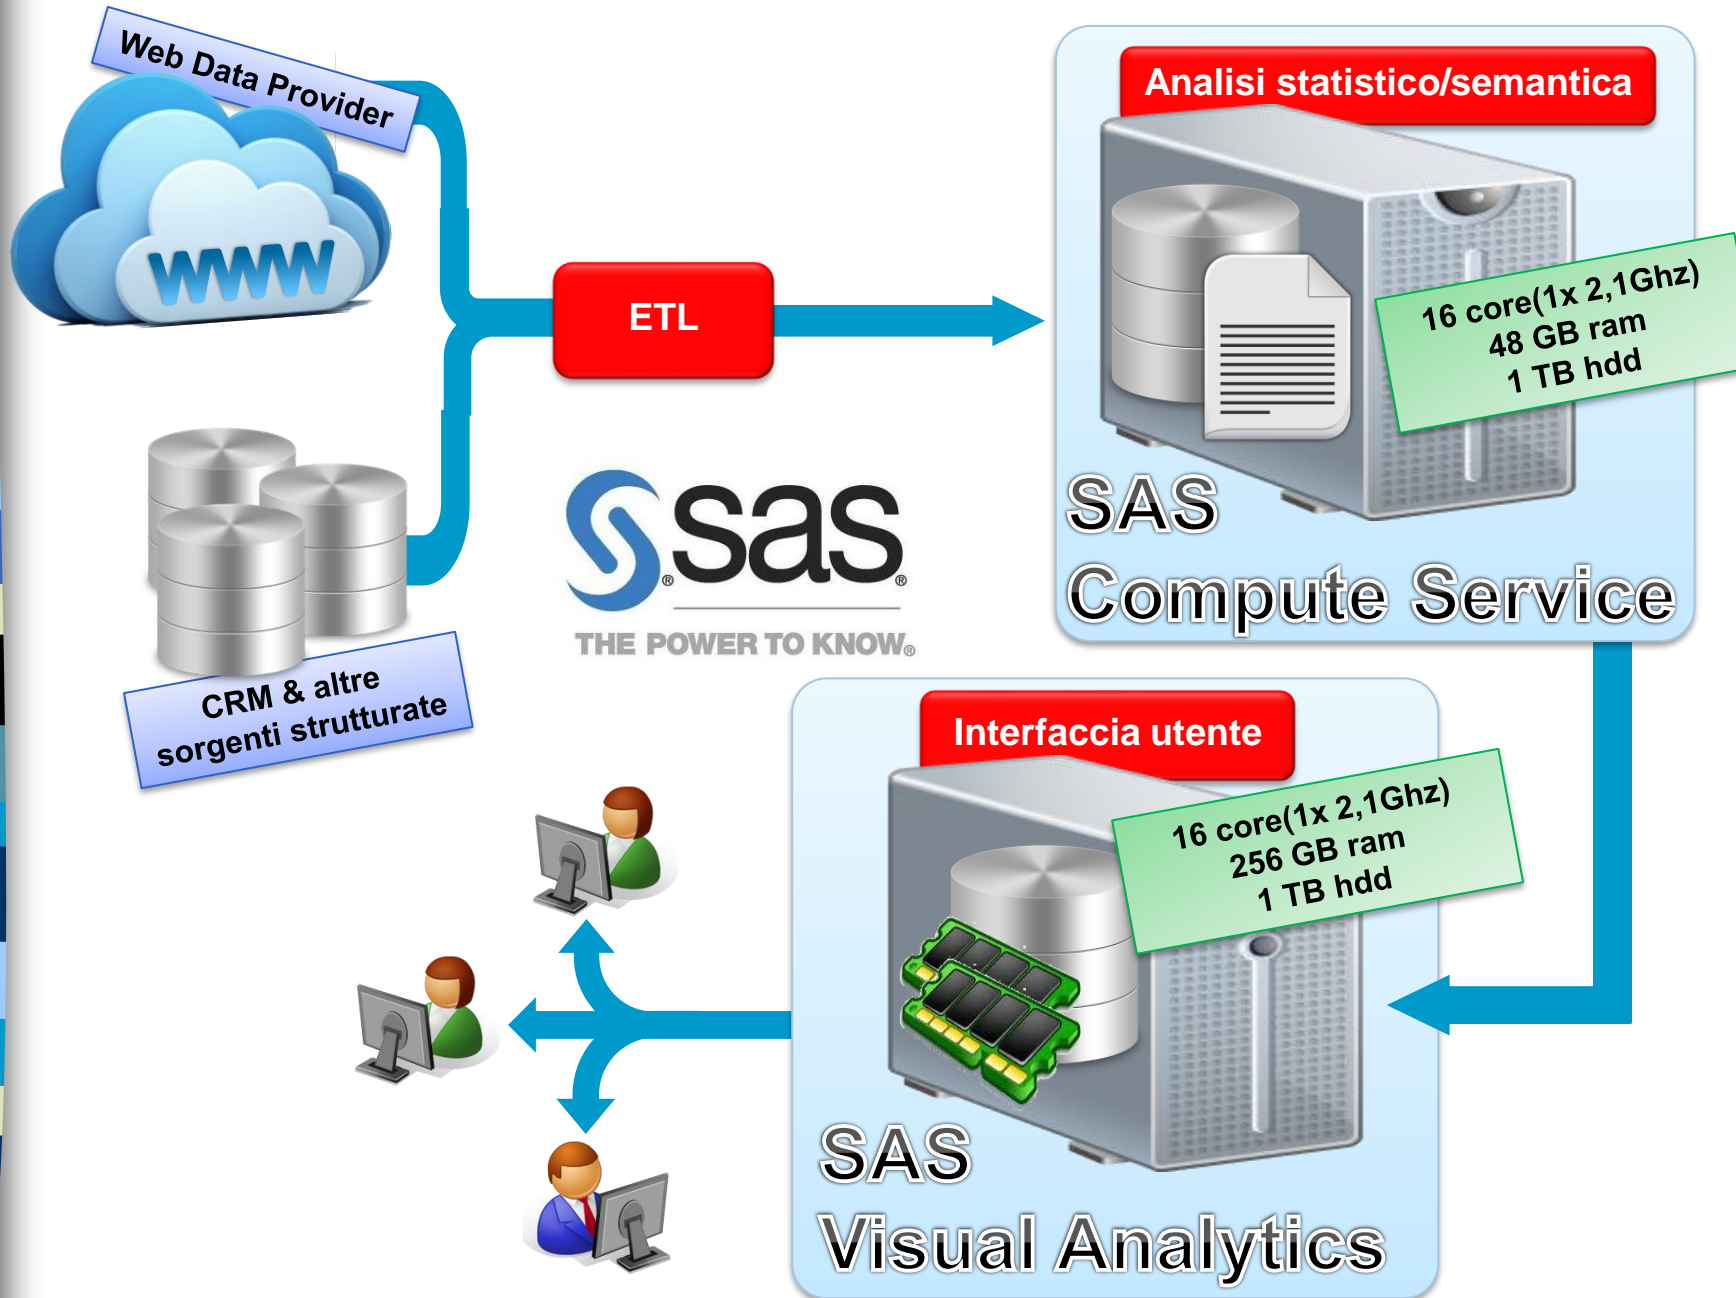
Web Data Provider

WWW

CRM & altre sorgenti strutturate

ETL

sas

THE POWER TO KNOW

Analisi statistico/semantica

16 core(1x 2,1Ghz)
48 GB ram
1 TB hdd

SAS
Compute Service

Interfaccia utente

16 core(1x 2,1Ghz)
256 GB ram
1 TB hdd

SAS
Visual Analytics